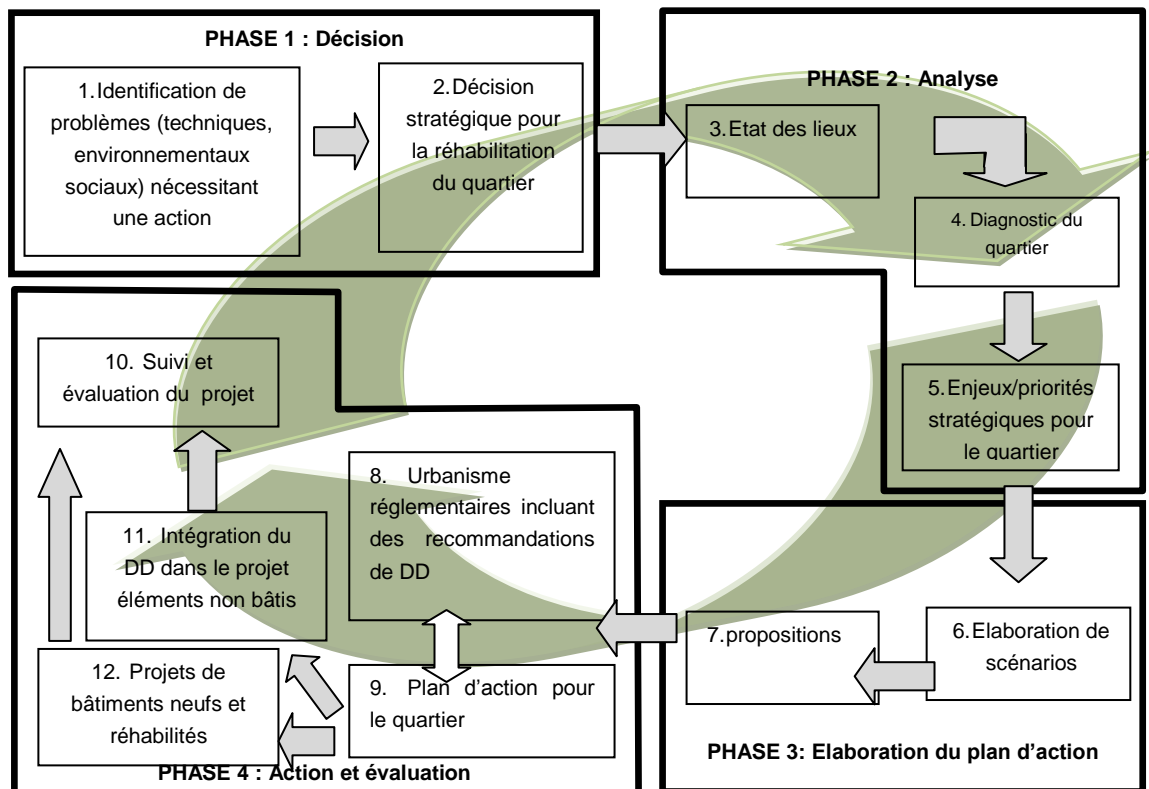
PHASE 1 : Décision

1.Identification de problèmes (techniques, environnementaux sociaux) nécessitant une action

2.Décision stratégique pour la réhabilitation du quartier

PHASE 2 : Analyse

3.Etat des lieux

4. Diagnostic du quartier

5.Enjeux/priorités stratégiques pour le quartier

10. Suivi et évaluation du projet

8. Urbanisme réglementaires incluant des recommandations de DD

11. Intégration du DD dans le projet éléments non bâtis

7.propositions

6.Elaboration de scénarios

12. Projets de bâtiments neufs et réhabilités

9. Plan d'action pour le quartier

PHASE 4 : Action et évaluation

PHASE 3: Elaboration du plan d'action